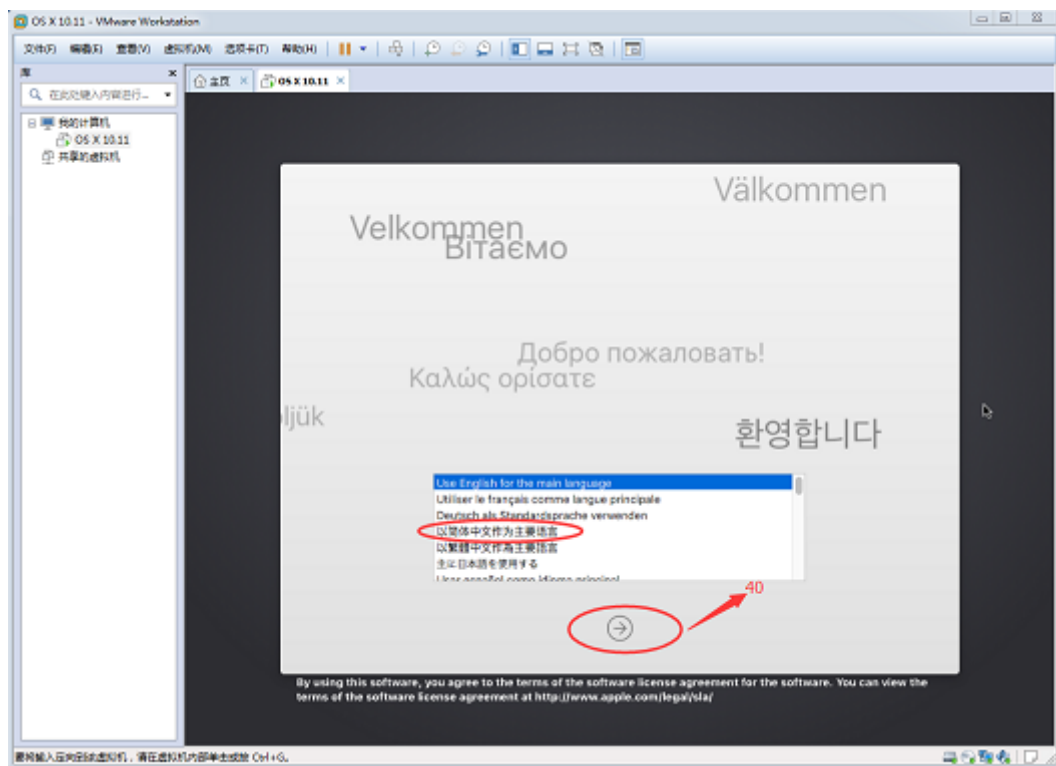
OS X 10.11 - VMware Workstation

文件(F) 编辑(E) 查看(V) 虚拟机(M) 选项卡(T) 帮助(H)

库

在此处键入内容进行...

我的计算机
OS X 10.11
共享的虚拟机

主页

OS X 10.11

Välkommen

Velkommen

Вітаємо

Добро пожаловать!

Καλώς ορίσατε

ljük

환영합니다

Use English for the main language
Utiliser le français comme langue principale
Deutsch als Standardsprache verwenden
以简体中文作为主要语言
以繁體中文作為主要語言
主に日本語を使用する
Usar español como idioma principal

40

By using this software, you agree to the terms of the software license agreement for the software. You can view the terms of the software license agreement at http://www.apple.com/legal/sla/

要将输入定向到该虚拟机，请在虚拟机内部单击或按 Ctrl+G。